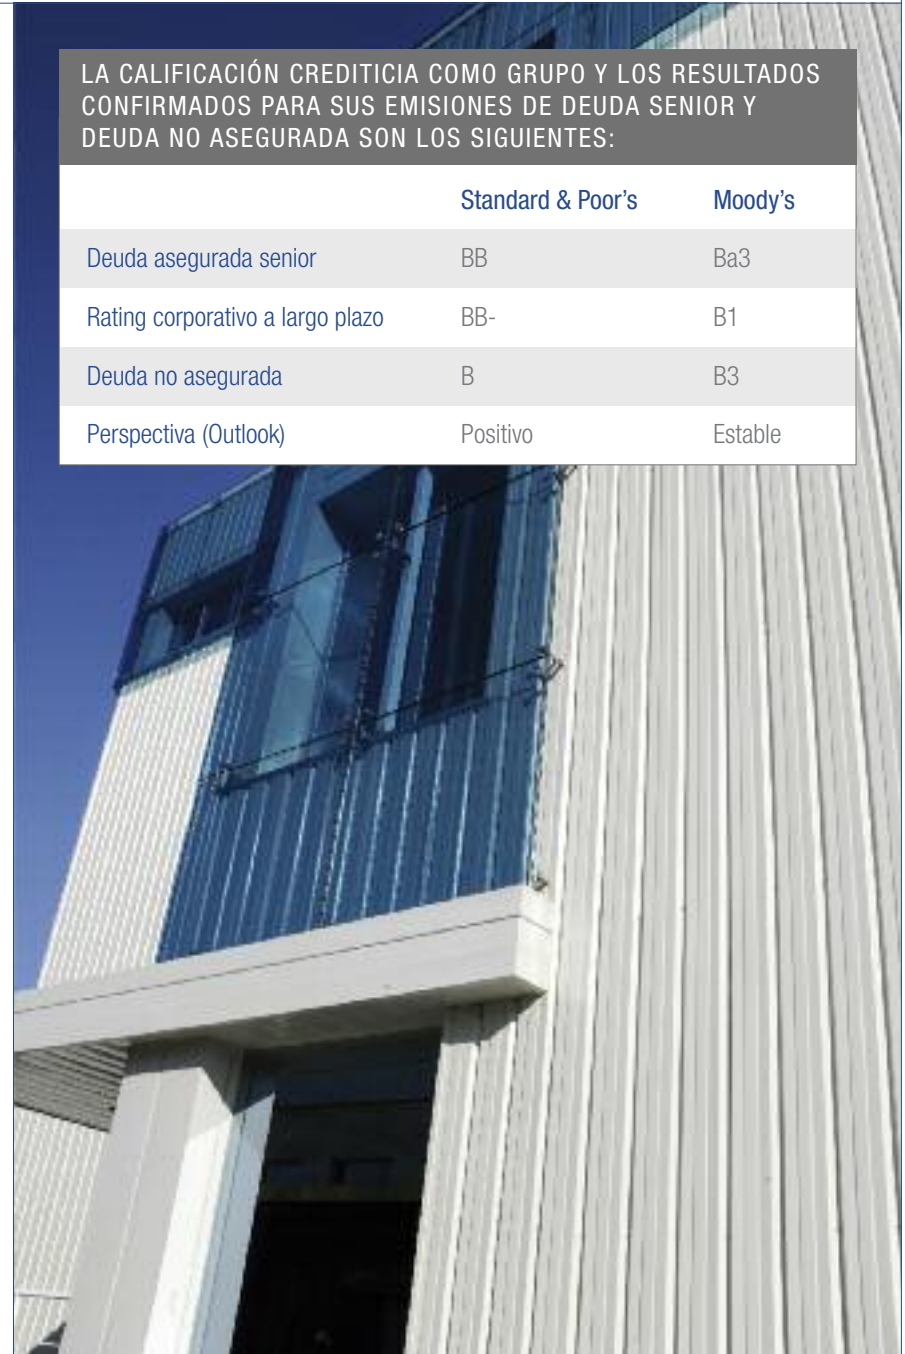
LA CALIFICACIÓN CREDITICIA COMO GRUPO Y LOS RESULTADOS CONFIRMADOS PARA SUS EMISIONES DE DEUDA SENIOR Y DEUDA NO ASEGURADA SON LOS SIGUIENTES:

| | Standard & Poor's | Moody's |
|---|---|---|
| Deuda asegurada senior | BB | Ba3 |
| Rating corporativo a largo plazo | BB- | B1 |
| Deuda no asegurada | B | B3 |
| Perspectiva (Outlook) | Positivo | Estable |